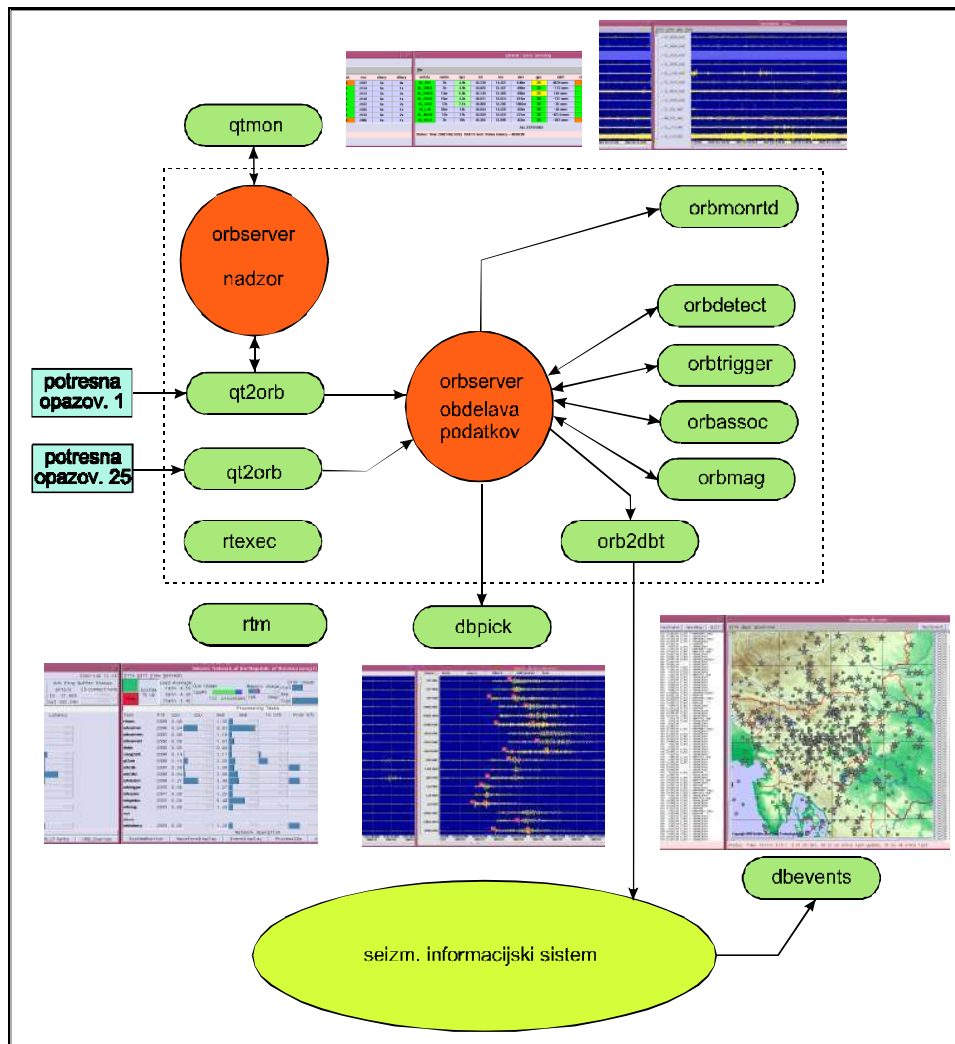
qtmon

orbserver

nadzor

orbmonrtd

orbdetect

potresna opazov. 1

qt2orb

orbserver obdelava podatkov

orbtrigger

orbassoc

potresna opazov. 25

qt2orb

orbmag

rtexec

orb2dbt

rtm

dbpick

dbevents

seizm. informacijski sistem